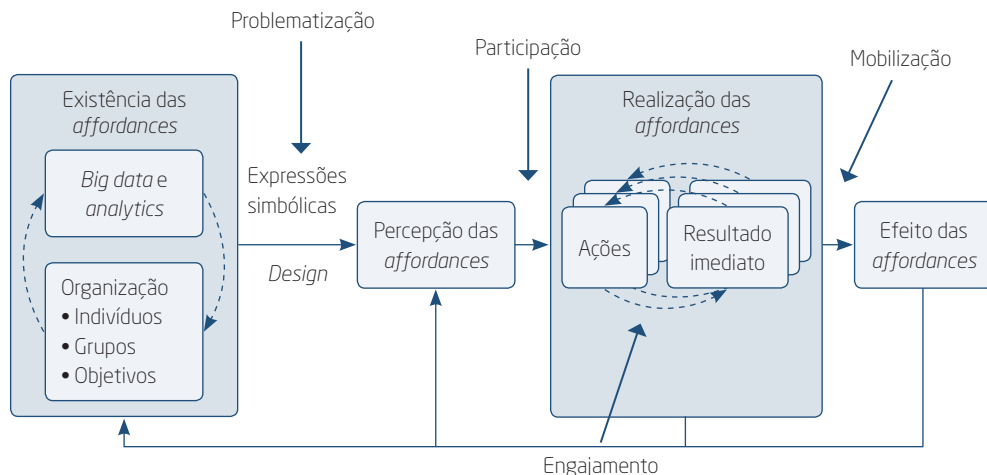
Problematização

Participação

Mobilização

Existência das *affordances*

*Big data* e *analytics*

Organização
• Indivíduos
• Grupos
• Objetivos

Expressões simbólicas

*Design*

Percepção das *affordances*

Realização das *affordances*

Ações

Resultado imediato

Efeito das *affordances*

Engajamento